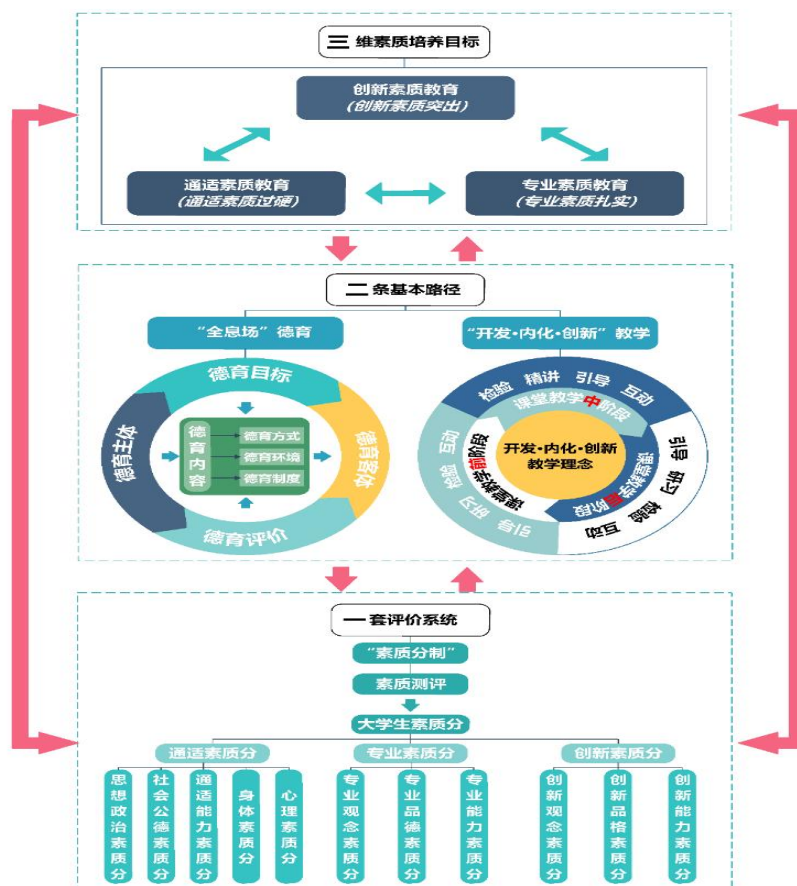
三维素质培养目标

创新素质教育
(创新素质突出)

通适素质教育
(通适素质过硬)

专业素质教育
(专业素质扎实)

二条基本路径

“全息场”德育

“开发·内化·创新”教学

德育目标

德育主体

德育客体

德育评价

德育内容

德育方式

德育环境

德育制度

检验 精讲 引导 互动

课堂教学中阶段

开发·内化·创新教学理念

互动

检验

引导

研习

课堂教学前阶段

课堂教学后阶段

引导

研习

检验

互动

一套评价系统

“素质分制”

素质测评

大学生素质分

通适素质分

专业素质分

创新素质分

思想政治素质分

社会公德素质分

通适能力素质分

身体素质分

心理素质分

专业观念素质分

专业品德素质分

专业能力素质分

创新观念素质分

创新品格素质分

创新能力素质分